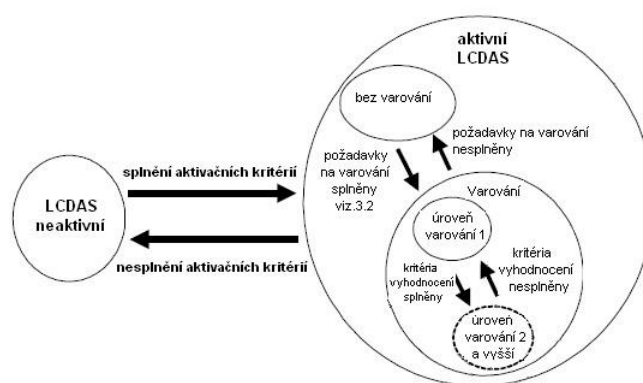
aktivní LCDAS

bez varování

požadavky na varování nesplněny

splnění aktivačních kritérií

požadavky na varování splněny viz.3.2

LCDAS neaktivní

Varování

úroveň varování 1

kritéria vyhodnocení nesplněny

nesplnění aktivačních kritérií

kritéria vyhodnocení splněny

úroveň varování 2 a vyšší